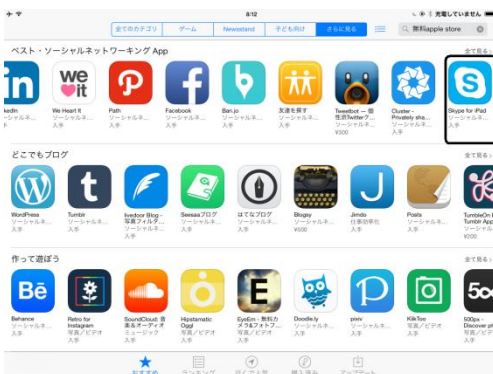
8:12
充電していません
全てのカテゴリ | ゲーム | Newsstand | 子ども向け | さらに見る
無料apple store

ベスト・ソーシャルネットワーキング App
全て見る >

kedIn
ーシャルネ
入手

We Heart It
ソーシャルネ
入手

Path
ソーシャルネ
入手

Facebook
ソーシャルネ
入手

Ban.jo
ソーシャルネ
入手

友達を探す
ソーシャルネ
入手

Tweetbot — 個性派Twitterク
ソーシャルネ
¥500

Cluster - Privately sha
ソーシャルネ
入手

Skype for iPad
ソーシャルネ
入手

どこでもブログ
全て見る >

WordPress
ソーシャルネ
入手

Tumblr
ソーシャルネ
入手

livedoor Blog - 写真フィルタ
ソーシャルネ
入手

Seesaaブログ
ソーシャルネ
入手

はてなブログ
ソーシャルネ
入手

Blogsy
ソーシャルネ
¥500

Jimdo
仕事効率化
入手

Posts
ソーシャルネ
入手

TumbleOn B
ソーシャルネ
¥200

作って遊ぼう
全て見る >

Behance
ソーシャルネ
入手

Retro for Instagram
写真／ビデオ
入手

SoundCloud 音楽＆オーディオ
ミュージック
入手

Hipstamatic Oggl
写真／ビデオ
入手

EyeEm - 無料カメラ＆フォトフ
写真／ビデオ
入手

Doodle.ly
ソーシャルネ
入手

pixiv
ソーシャルネ
入手

KlikToo
写真／ビデオ
入手

500px - Discover ph
写真／ビデオ
入手

おすすめ
ランキング
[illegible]
購入済み
アップデート